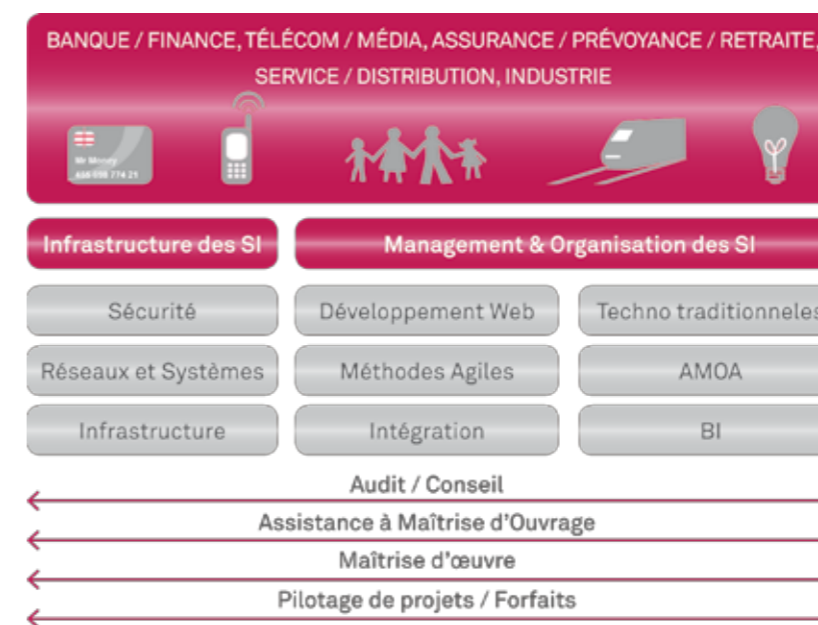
BANQUE / FINANCE, TÉLÉCOM / MÉDIA, ASSURANCE / PRÉVOYANCE / RETRAITE, SERVICE / DISTRIBUTION, INDUSTRIE

Mr Money
456 098 774 21

Infrastructure des SI

Management & Organisation des SI

Sécurité

Développement Web

Techno traditionnelles

Réseaux et Systèmes

Méthodes Agiles

AMOA

Infrastructure

Intégration

BI

Audit / Conseil

Assistance à Maîtrise d'Ouvrage

Maîtrise d'œuvre

Pilotage de projets / Forfaits